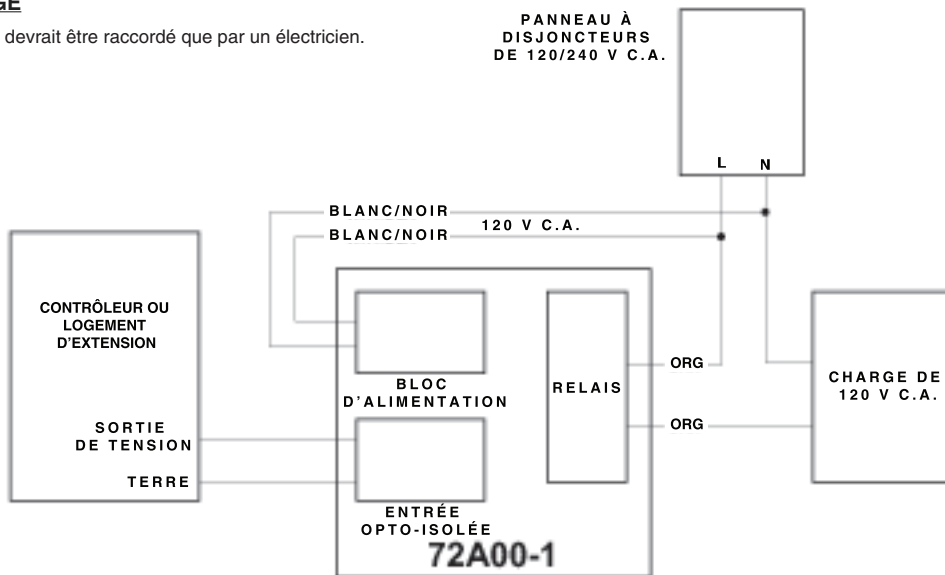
GE

devrait être raccordé que par un électricien.

PANNEAU À DISJONCTEURS DE 120/240 V C.A.

L N

BLANC/NOIR

120 V C.A.

BLANC/NOIR

CONTRÔLEUR OU LOGEMENT D'EXTENSION

BLOC D'ALIMENTATION

RELAIS

ORG

ORG

CHARGE DE 120 V C.A.

SORTIE DE TENSION

TERRE

ENTRÉE OPTO-ISOLÉE

72A00-1